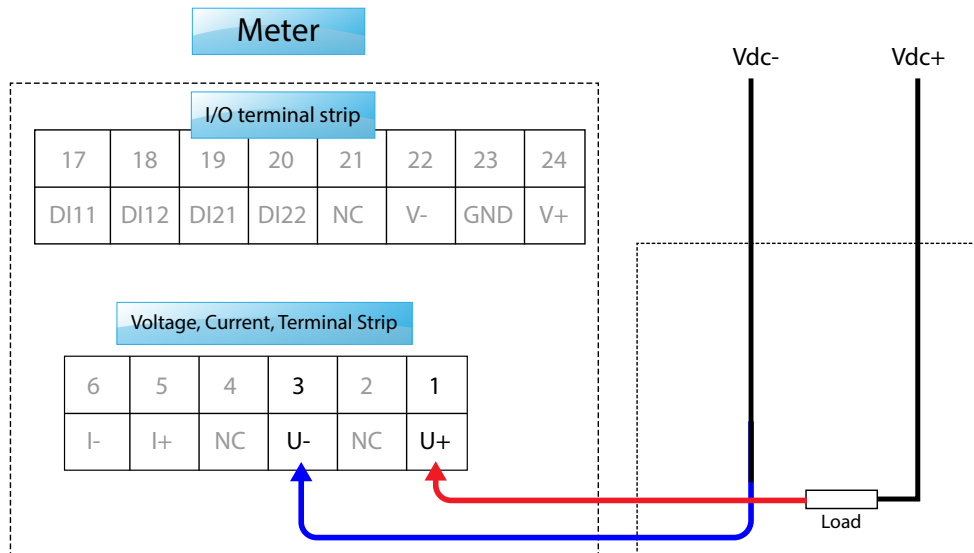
Meter

I/O terminal strip

| 17 | 18 | 19 | 20 | 21 | 22 | 23 | 24 |
|---|---|---|---|---|---|---|---|
| DI11 | DI12 | DI21 | DI22 | NC | V- | GND | V+ |

Voltage, Current, Terminal Strip

| 6 | 5 | 4 | 3 | 2 | 1 |
|---|---|---|---|---|---|
| I- | I+ | NC | U- | NC | U+ |

Vdc-

Vdc+

Load